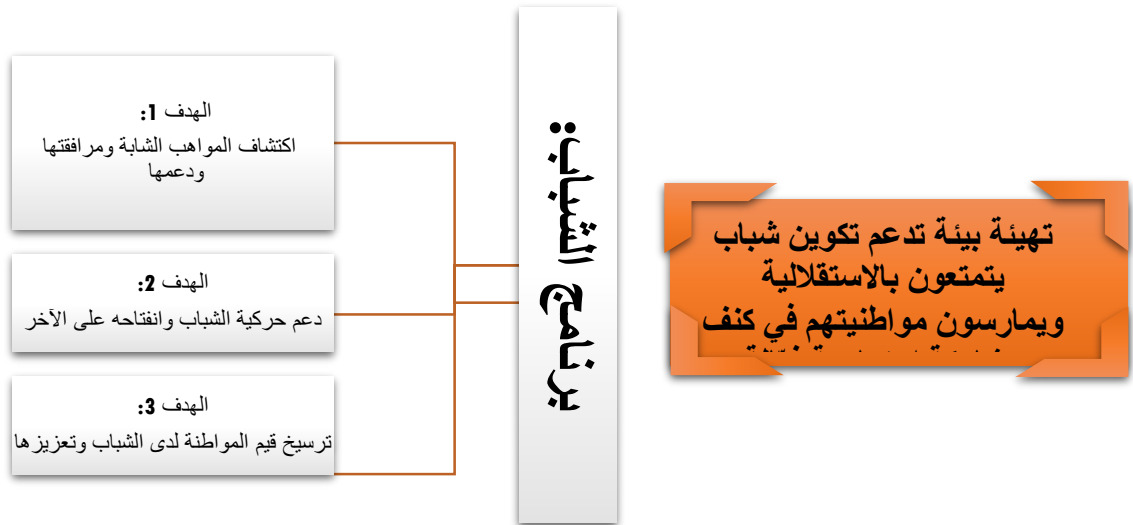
تهيئة بيئة تدعم تكوين شباب يتمتعون بالاستقلالية ويمارسون مواطنيتهم في كنف
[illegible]

برنامج الشباب

الهدف 1:
اكتشاف المواهب الشابة ومرافقتها ودعمها

الهدف 2:
دعم حركية الشباب وانفتاحه على الآخر

الهدف 3:
ترسيخ قيم المواطنة لدى الشباب وتعزيزها